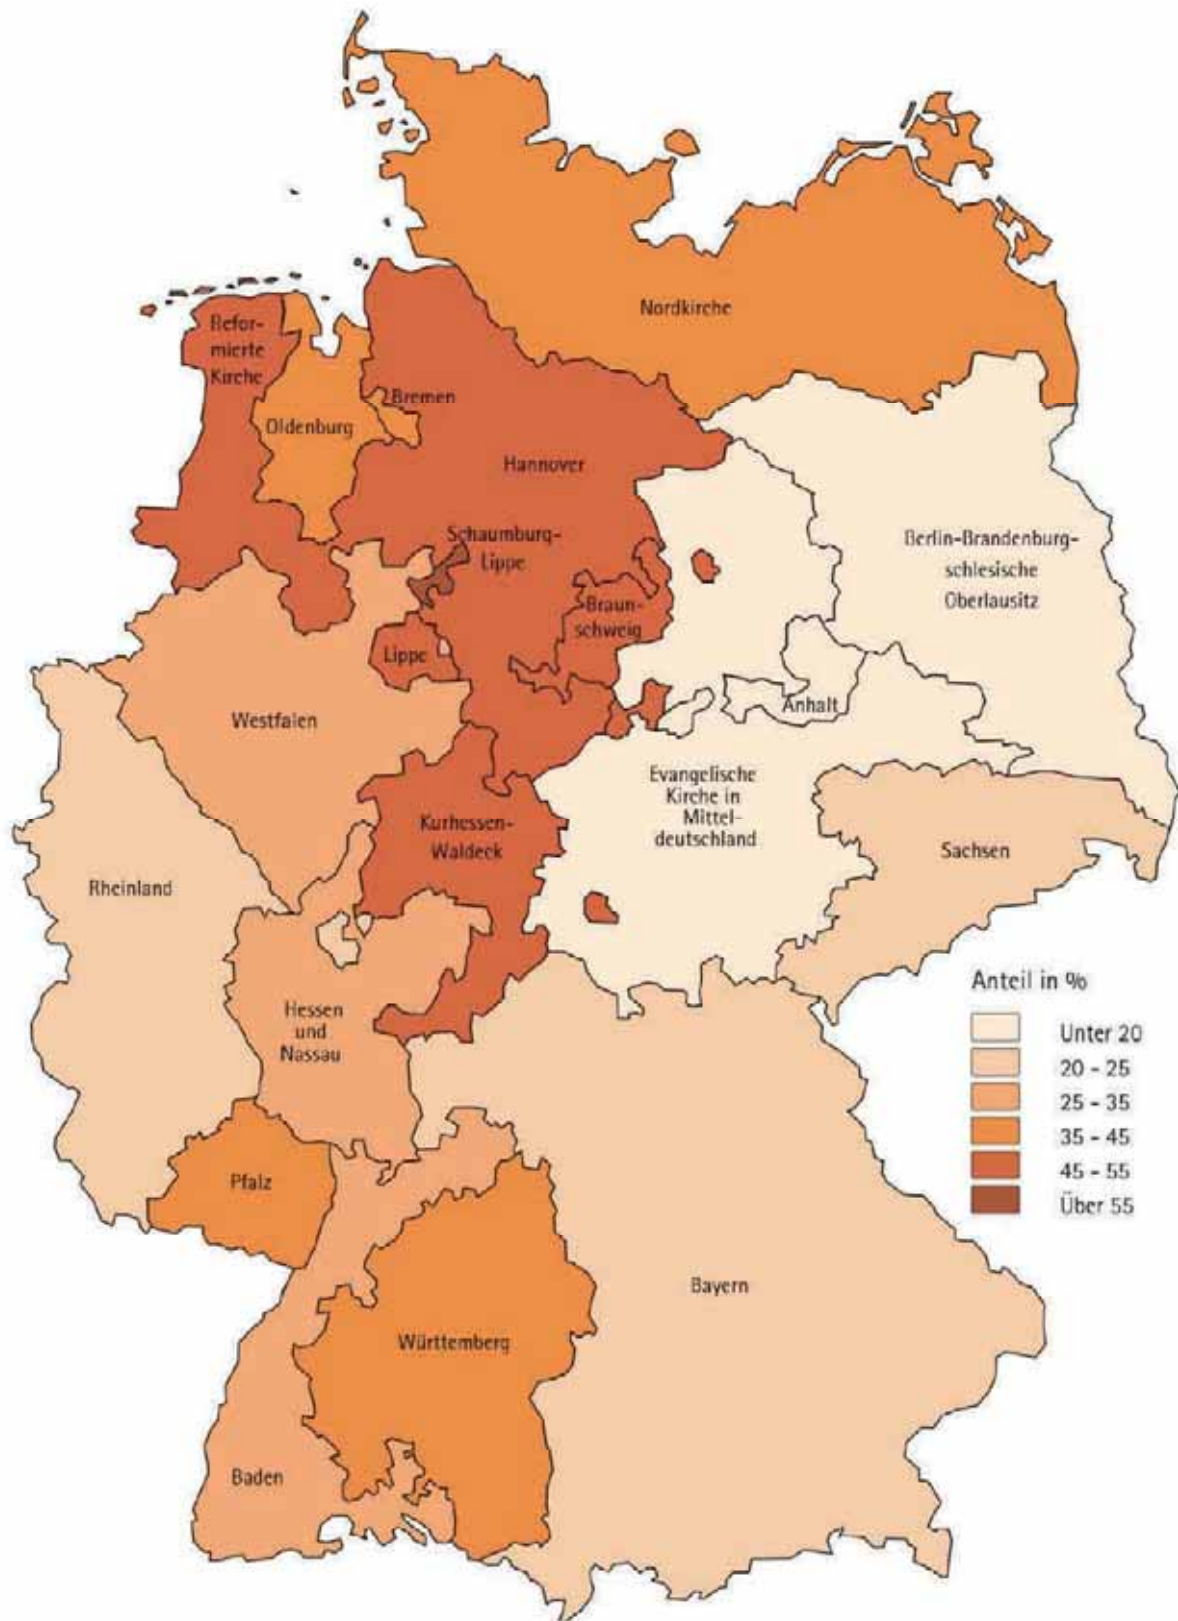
Nordkirche

Reformierte Kirche

Bremen

Oldenburg

Hannover

Schaumburg-Lippe

Braunschweig

Lippe

Berlin-Brandenburg-schlesische Oberlausitz

Anhalt

Westfalen

Evangelische Kirche in Mitteldeutschland

Kurhessen-Waldeck

Sachsen

Rheinland

Hessen und Nassau

Anteil in %

Unter 20
20 - 25
25 - 35
35 - 45
45 - 55
Über 55

Pfalz

Bayern

Württemberg

Baden